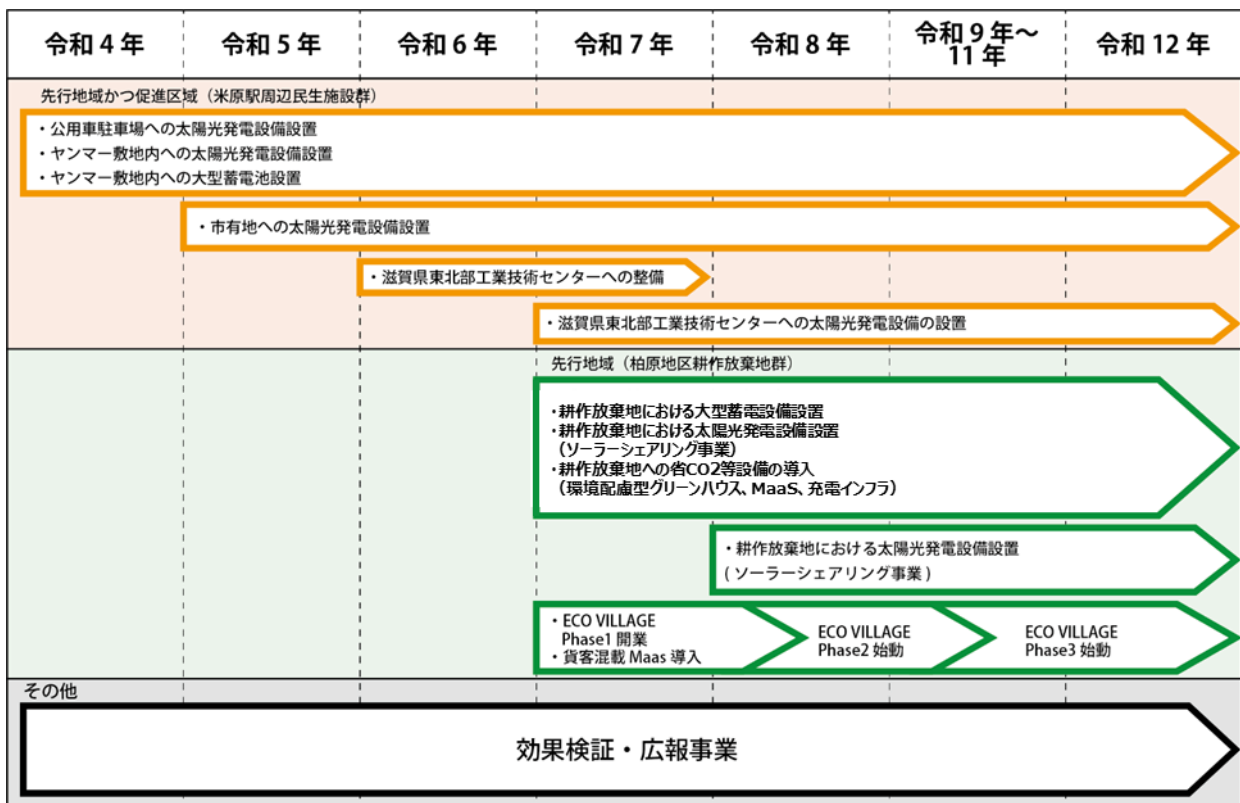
| 令和４年 | 令和５年 | 令和６年 | 令和７年 | 令和８年 | 令和９年～11年 | 令和12年 |
|---|---|---|---|---|---|---|

先行地域かつ促進区域（米原駅周辺民生施設群）

・公用車駐車場への太陽光発電設備設置
・ヤンマー敷地内への太陽光発電設備設置
・ヤンマー敷地内への大型蓄電池設置

・市有地への太陽光発電設備設置

・滋賀県東北部工業技術センターへの整備

・滋賀県東北部工業技術センターへの太陽光発電設備の設置

先行地域（柏原地区耕作放棄地群）

・耕作放棄地における大型蓄電設備設置
・耕作放棄地における太陽光発電設備設置
（ソーラーシェアリング事業）
・耕作放棄地への省CO2等設備の導入
（環境配慮型グリーンハウス、MaaS、充電インフラ）

・耕作放棄地における太陽光発電設備設置
（ソーラーシェアリング事業）

・ECO VILLAGE
Phase1 開業
・貨客混載 Maas 導入

ECO VILLAGE
Phase2 始動

ECO VILLAGE
Phase3 始動

その他

効果検証・広報事業